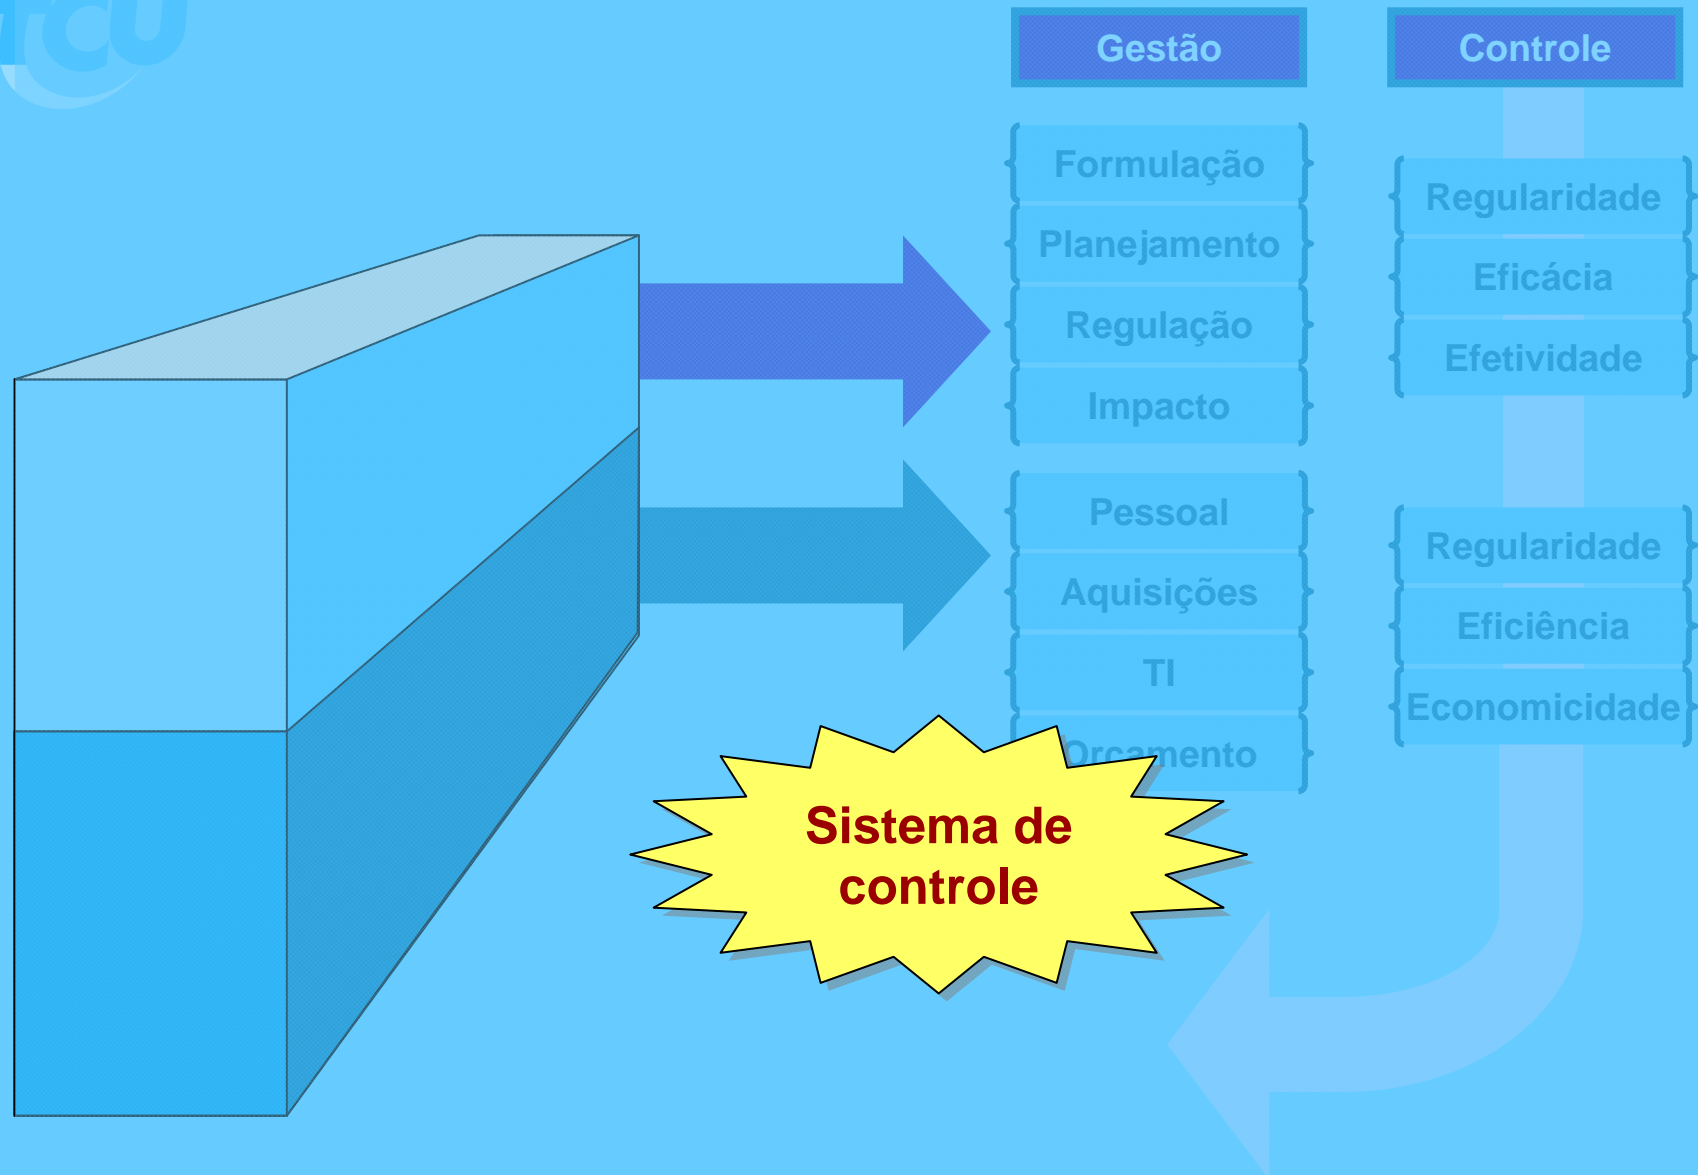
TCU

Gestão

Controle

Formulação

Planejamento

Regulação

Impacto

Regularidade

Eficácia

Efetividade

Pessoal

Aquisições

TI

Orçamento

Regularidade

Eficiência

Economicidade

Sistema de controle